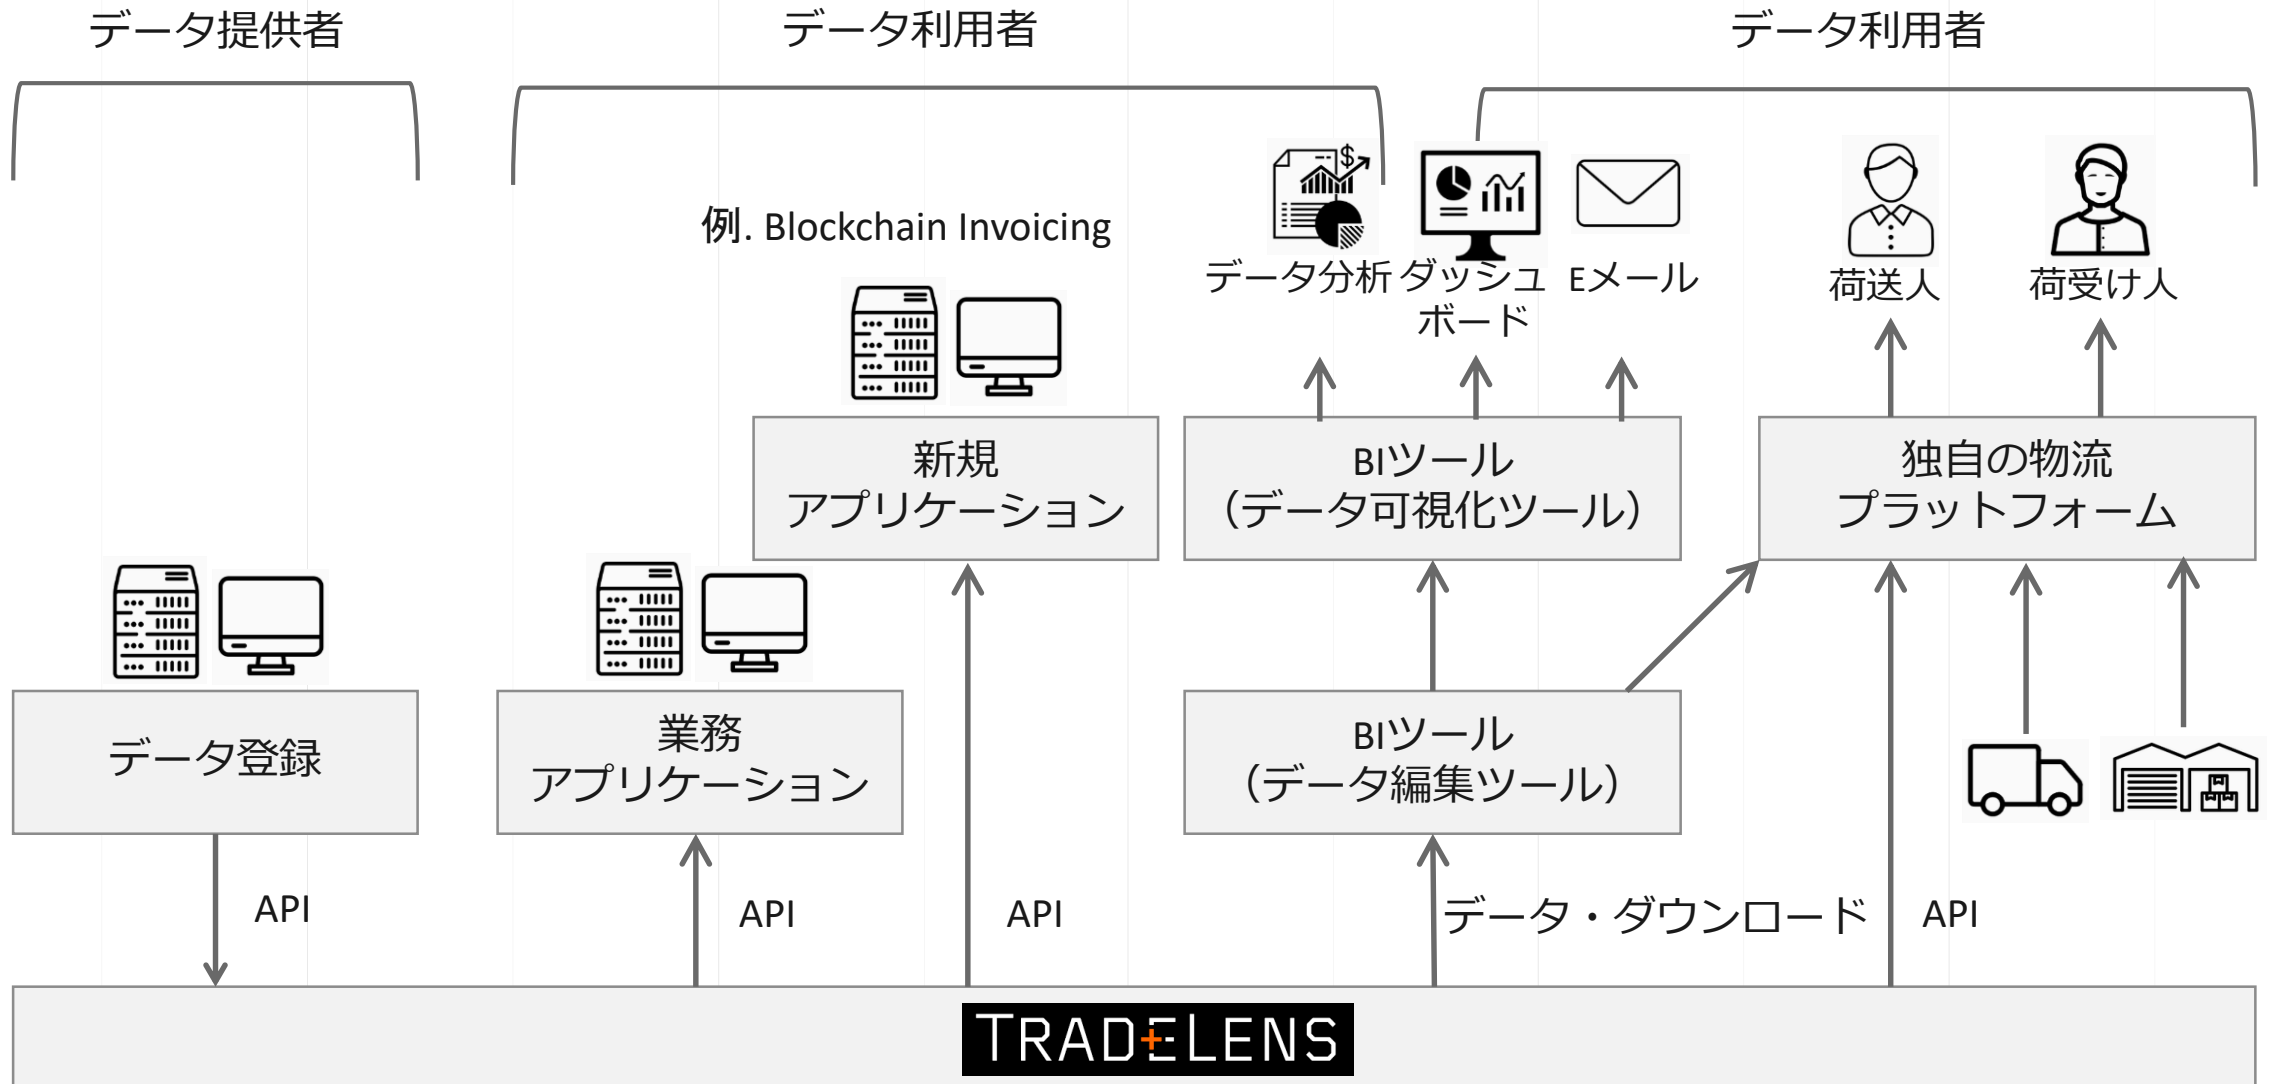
データ提供者

データ利用者

データ利用者

例. Blockchain Invoicing

データ分析

ダッシュボード

Eメール

荷送人

荷受け人

新規アプリケーション

BIツール（データ可視化ツール）

独自の物流プラットフォーム

データ登録

業務アプリケーション

BIツール（データ編集ツール）

API

API

API

データ・ダウンロード

API

TRADELENS